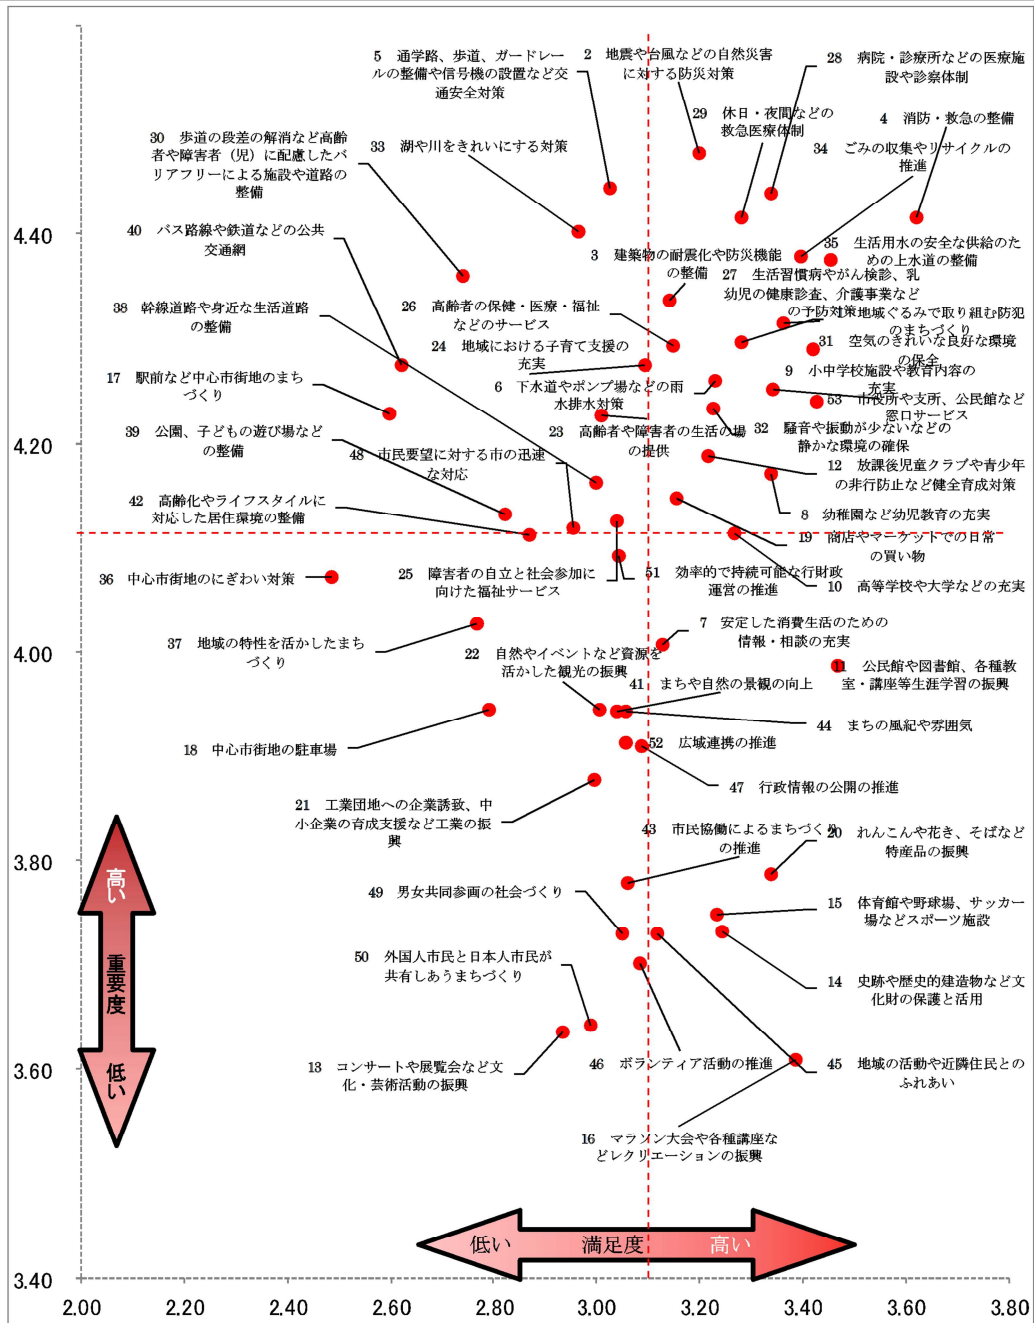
5 通学路、歩道、ガードレールの整備や信号機の設置など交通安全対策

2 地震や台風などの自然災害に対する防災対策

28 病院・診療所などの医療施設や診察体制

29 休日・夜間などの救急医療体制

4 消防・救急の整備

30 歩道の段差の解消など高齢者や障害者（児）に配慮したバリアフリーによる施設や道路の整備

33 湖や川をきれいにする対策

34 ごみの収集やリサイクルの推進

40 バス路線や鉄道などの公共交通網

3 建築物の耐震化や防災機能の整備

35 生活用水の安全な供給のための上水道の整備

27 生活習慣病やがん検診、乳幼児の健康診査、介護事業などの予防対策

38 幹線道路や身近な生活道路の整備

26 高齢者の保健・医療・福祉などのサービス

地域ぐるみで取り組む防犯のまちづくり

24 地域における子育て支援の充実

31 空気のきれいな良好な環境の保全

17 駅前など中心市街地のまちづくり

6 下水道やポンプ場などの雨水排水対策

9 小中学校施設や教育内容の充実

53 市役所や支所、公民館など窓口サービス

39 公園、子どもの遊び場などの整備

23 高齢者や障害者の生活の場の提供

32 騒音や振動が少ないなどの静かな環境の確保

48 市民要望に対する市の迅速な対応

12 放課後児童クラブや青少年の非行防止など健全育成対策

42 高齢化やライフスタイルに対応した居住環境の整備

8 幼稚園など幼児教育の充実

19 商店やマーケットでの日常の買い物

36 中心市街地のにぎわい対策

25 障害者の自立と社会参加に向けた福祉サービス

51 効率的で持続可能な行財政運営の推進

10 高等学校や大学などの充実

7 安定した消費生活のための情報・相談の充実

37 地域の特性を活かしたまちづくり

22 自然やイベントなど資源を活かした観光の振興

11 公民館や図書館、各種教室・講座等生涯学習の振興

41 まちや自然の景観の向上

44 まちの風紀や雰囲気

18 中心市街地の駐車場

52 広域連携の推進

47 行政情報の公開の推進

21 工業団地への企業誘致、中小企業の育成支援など工業の振興

43 市民協働によるまちづくりの推進

20 れんこんや花き、そばなど特産品の振興

49 男女共同参画の社会づくり

15 体育館や野球場、サッカー場などスポーツ施設

50 外国人市民と日本人市民が共有しあうまちづくり

14 史跡や歴史的建造物など文化財の保護と活用

13 コンサートや展覧会など文化・芸術活動の振興

46 ボランティア活動の推進

45 地域の活動や近隣住民とのふれあい

16 マラソン大会や各種講座などレクリエーションの振興

高い
重要度
低い

低い 満足度 高い

4.40
4.20
4.00
3.80
3.60
3.40

2.00 2.20 2.40 2.60 2.80 3.00 3.20 3.40 3.60 3.80